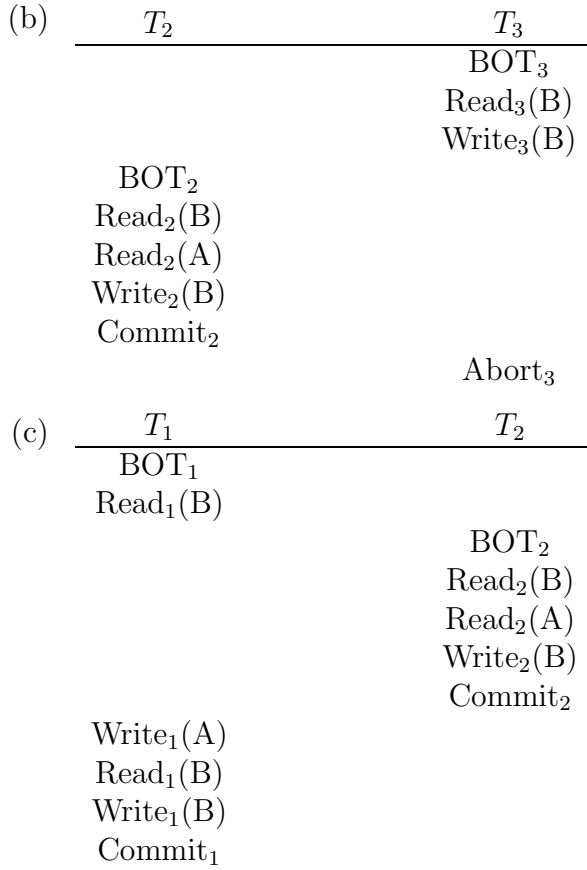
(b)

| $T_2$ | $T_3$ |
|---|---|
| | $BOT_3$ |
| | $Read_3(B)$ |
| | $Write_3(B)$ |
| $BOT_2$ | |
| $Read_2(B)$ | |
| $Read_2(A)$ | |
| $Write_2(B)$ | |
| $Commit_2$ | |
| | $Abort_3$ |

(c)

| $T_1$ | $T_2$ |
|---|---|
| $BOT_1$ | |
| $Read_1(B)$ | |
| | $BOT_2$ |
| | $Read_2(B)$ |
| | $Read_2(A)$ |
| | $Write_2(B)$ |
| | $Commit_2$ |
| $Write_1(A)$ | |
| $Read_1(B)$ | |
| $Write_1(B)$ | |
| $Commit_1$ | |